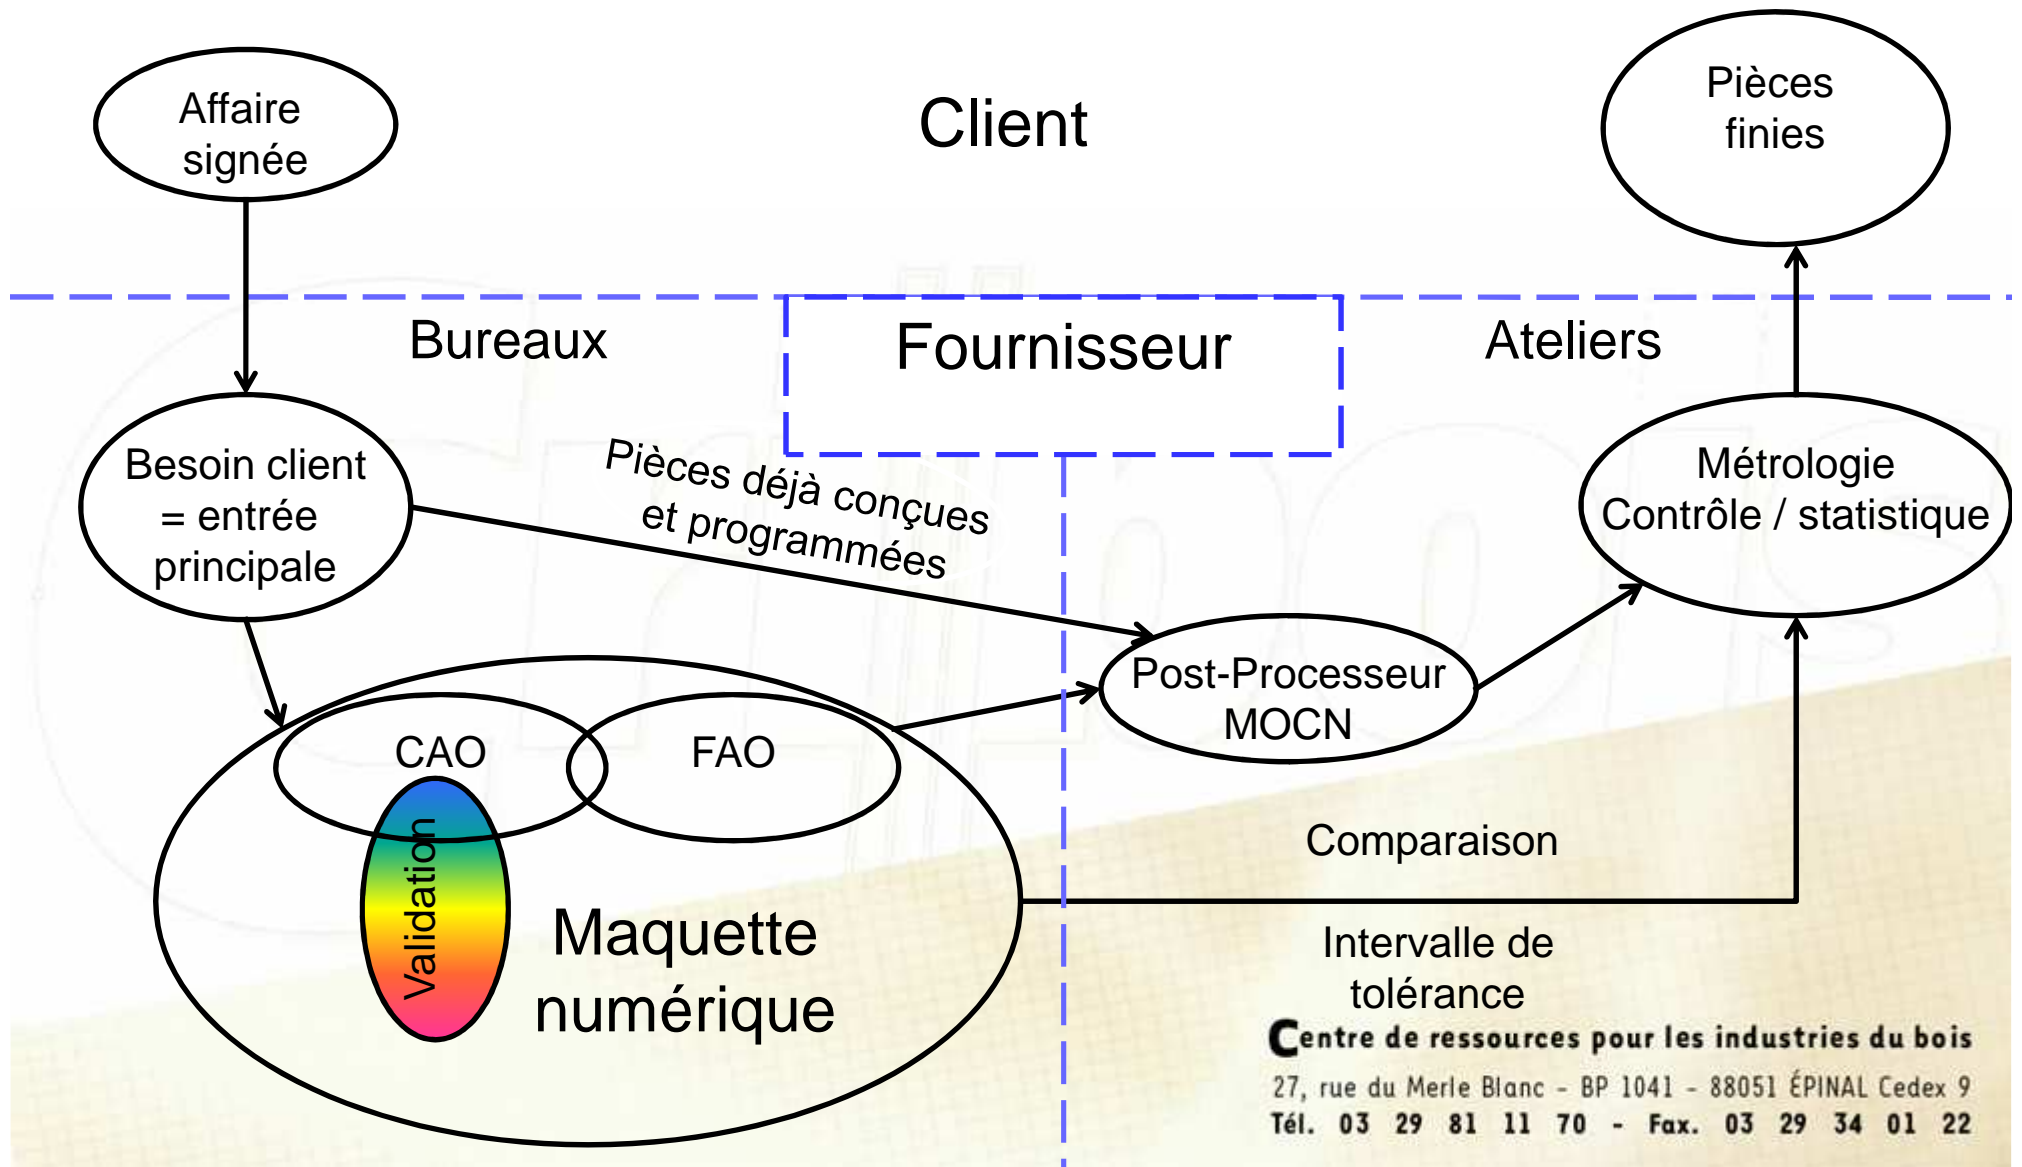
Affaire signée

Client

Pièces finies

Bureaux

Fournisseur

Ateliers

Besoin client = entrée principale

Pièces déjà conçues et programmées

Métrologie Contrôle / statistique

Post-Processeur MOCN

CAO

FAO

Validation

Maquette numérique

Comparaison

Intervalle de tolérance

Centre de ressources pour les industries du bois
27, rue du Merle Blanc - BP 1041 - 88051 ÉPINAL Cedex 9
Tél. 03 29 81 11 70 - Fax. 03 29 34 01 22